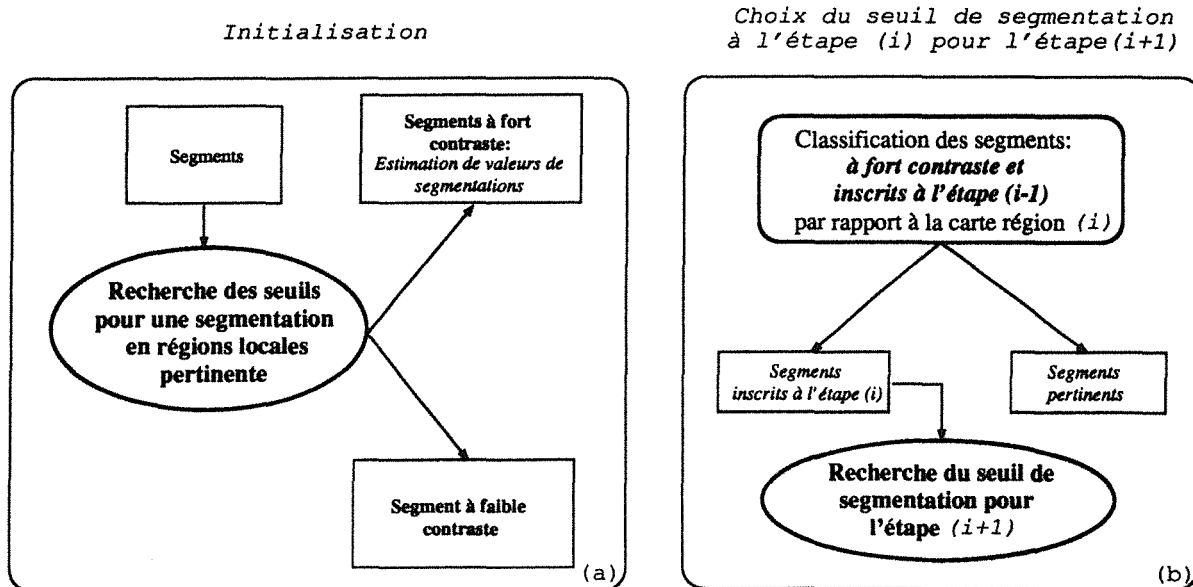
Initialisation

Segments

Segments à fort contraste:
Estimation de valeurs de segmentations

Recherche des seuils pour une segmentation en régions locales pertinente

Segment à faible contraste

(a)

Choix du seuil de segmentation à l'étape (i) pour l'étape(i+1)

Classification des segments:
à fort contraste et inscrits à l'étape (i-1)
par rapport à la carte région (i)

Segments inscrits à l'étape (i)

Segments pertinents

Recherche du seuil de segmentation pour l'étape (i+1)

(b)